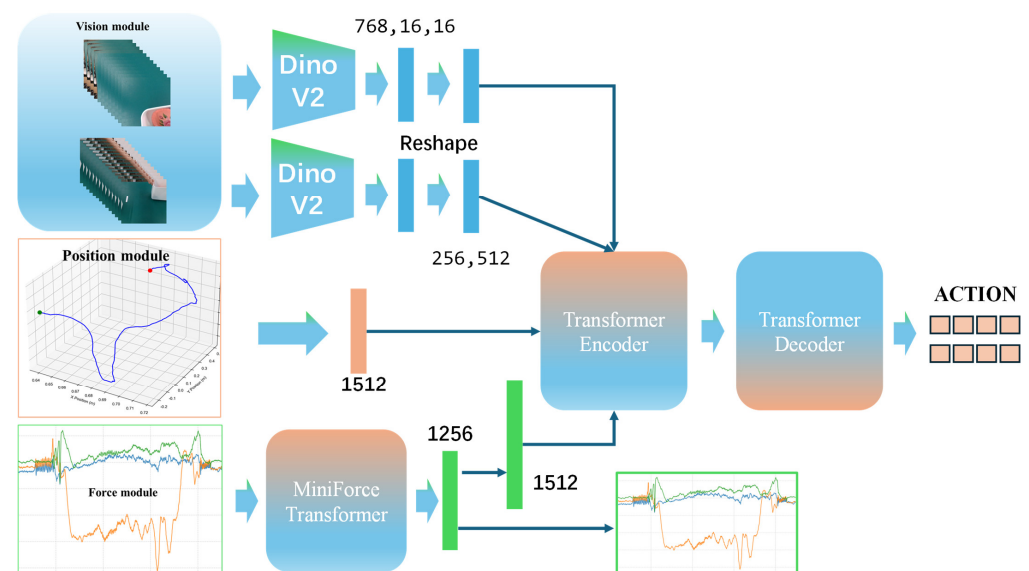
Vision module

Dino V2

Dino V2

768,16,16

Reshape

256,512

Position module

0.64 0.65 0.66 0.67 0.68 0.69 0.70 0.71 0.72

X Position (m)

Y Position (m)

1512

Transformer Encoder

Transformer Decoder

ACTION

Force module

MiniForce Transformer

1256

1512